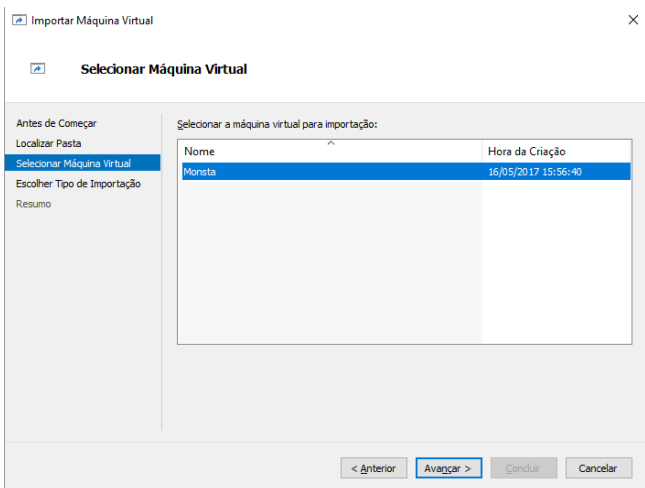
Importar Máquina Virtual

Selecionar Máquina Virtual

Antes de Começar
Localizar Pasta
Selecionar Máquina Virtual
Escolher Tipo de Importação
Resumo

Selecionar a máquina virtual para importação:

| Nome | Hora da Criação |
|---|---|
| Monsta | 16/05/2017 15:56:40 |

< Anterior
Avançar >
Concluir
Cancelar